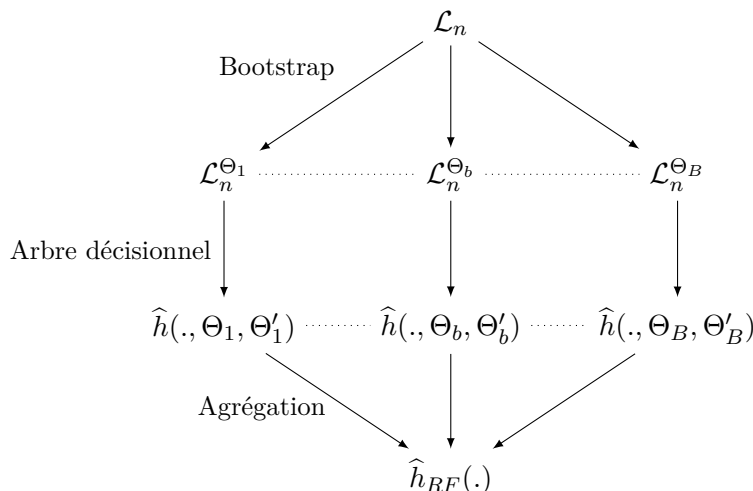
$\mathcal{L}_n$

Bootstrap

$\mathcal{L}_n^{\Theta_1}$ $\mathcal{L}_n^{\Theta_b}$ $\mathcal{L}_n^{\Theta_B}$

Arbre décisionnel

$\widehat{h}(.,\Theta_1,\Theta_1')$ $\widehat{h}(.,\Theta_b,\Theta_b')$ $\widehat{h}(.,\Theta_B,\Theta_B')$

Agrégation

$\widehat{h}_{RF}(.)$